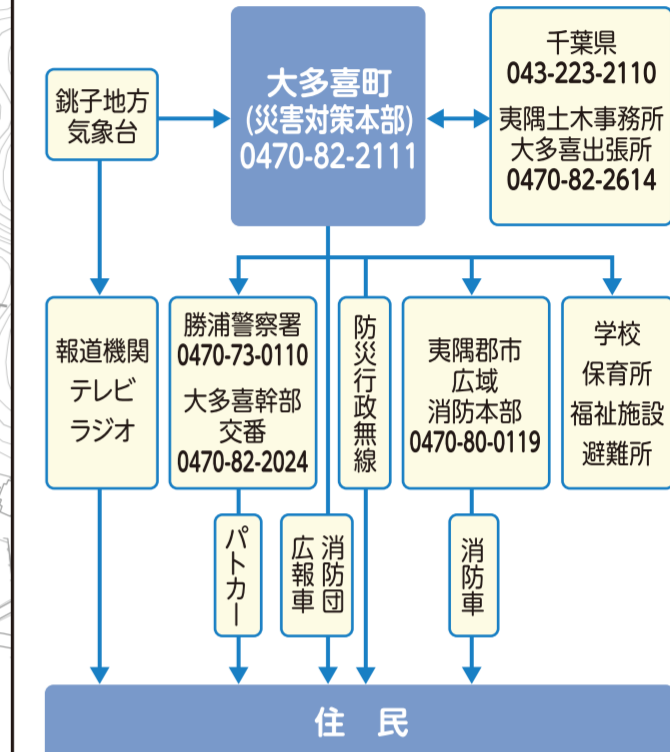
銚子地方気象台

大多喜町
(災害対策本部)
0470-82-2111

千葉県
043-223-2110
夷隅土木事務所
大多喜出張所
0470-82-2614

報道機関
テレビ
ラジオ

勝浦警察署
0470-73-0110
大多喜幹部
交番
0470-82-2024

防災行政無線

夷隅郡市
広域
消防本部
0470-80-0119

学校
保育所
福祉施設
避難所

パトカー

広報車

消防団

消防車

住　民